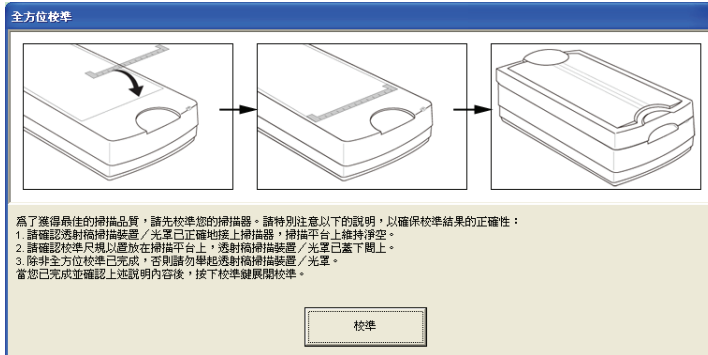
全方位校準

為了獲得最佳的掃描品質，請先校準您的掃描器。請特別注意以下的說明，以確保校準結果的正確性：
1. 請確認透射稿掃描裝置／光罩已正確地接上掃描器，掃描平台上維持淨空。
2. 請確認校準尺規以置放在掃描平台上，透射稿掃描裝置／光罩已蓋下闔上。
3. 除非全方位校準已完成，否則請勿舉起透射稿掃描裝置／光罩。
當您已完成並確認上述說明內容後，按下校準鍵展開校準。

校準